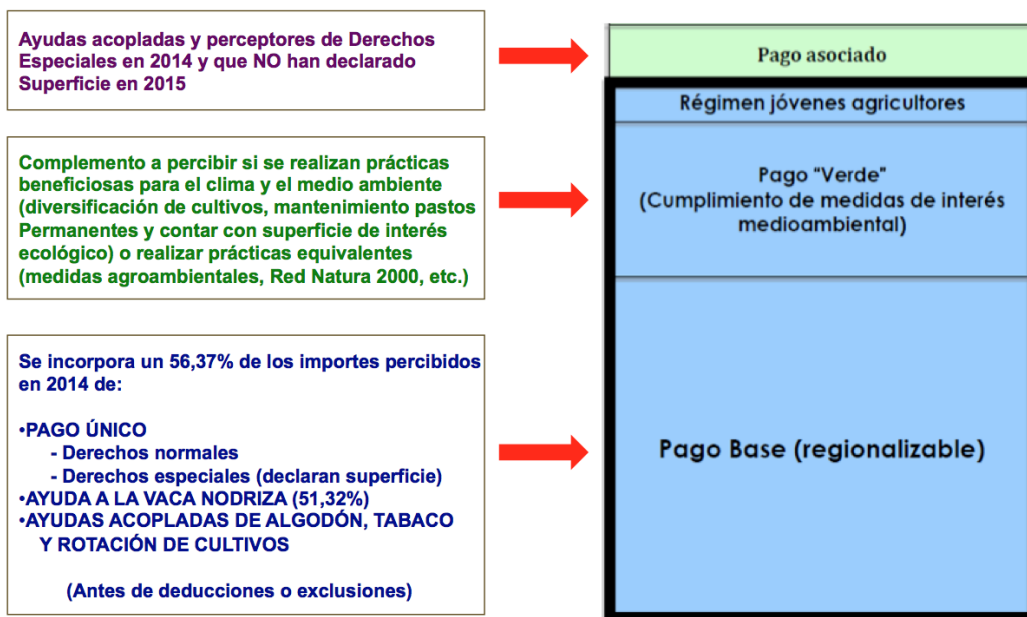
Ayudas acopladas y perceptores de Derechos Especiales en 2014 y que NO han declarado Superficie en 2015

Pago asociado

Régimen jóvenes agricultores

Complemento a percibir si se realizan prácticas beneficiosas para el clima y el medio ambiente (diversificación de cultivos, mantenimiento pastos Permanentes y contar con superficie de interés ecológico) o realizar prácticas equivalentes (medidas agroambientales, Red Natura 2000, etc.)

Pago "Verde" (Cumplimiento de medidas de interés medioambiental)

Se incorpora un 56,37% de los importes percibidos en 2014 de:

•PAGO ÚNICO
- Derechos normales
- Derechos especiales (declaran superficie)
•AYUDA A LA VACA NODRIZA (51,32%)
•AYUDAS ACOPLADAS DE ALGODÓN, TABACO Y ROTACIÓN DE CULTIVOS

(Antes de deducciones o exclusiones)

Pago Base (regionalizable)